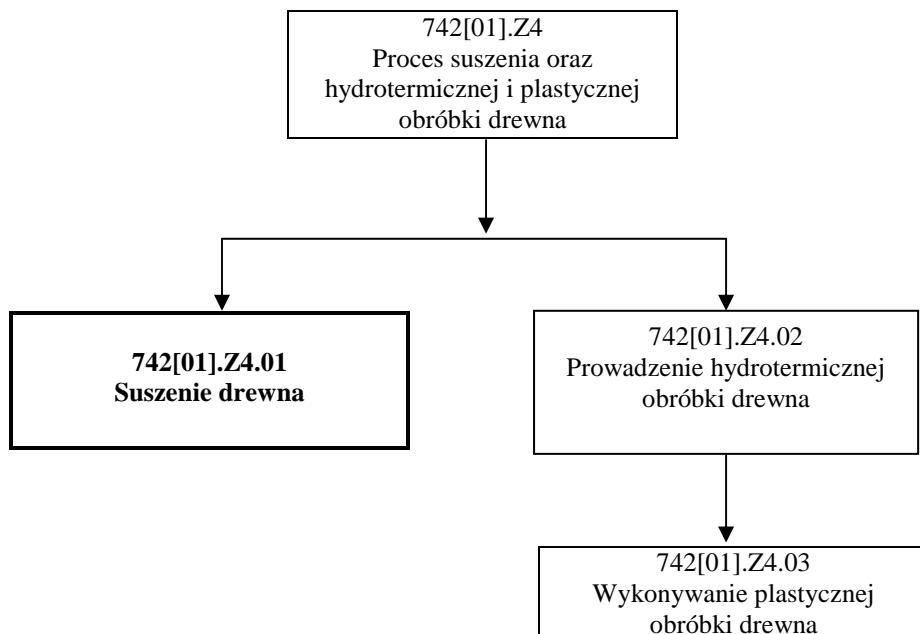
742[01].Z4
Proces suszenia oraz hydrotermicznej i plastycznej obróbki drewna

**742[01].Z4.01**
**Suszenie drewna**

742[01].Z4.02
Prowadzenie hydrotermicznej obróbki drewna

742[01].Z4.03
Wykonywanie plastycznej obróbki drewna